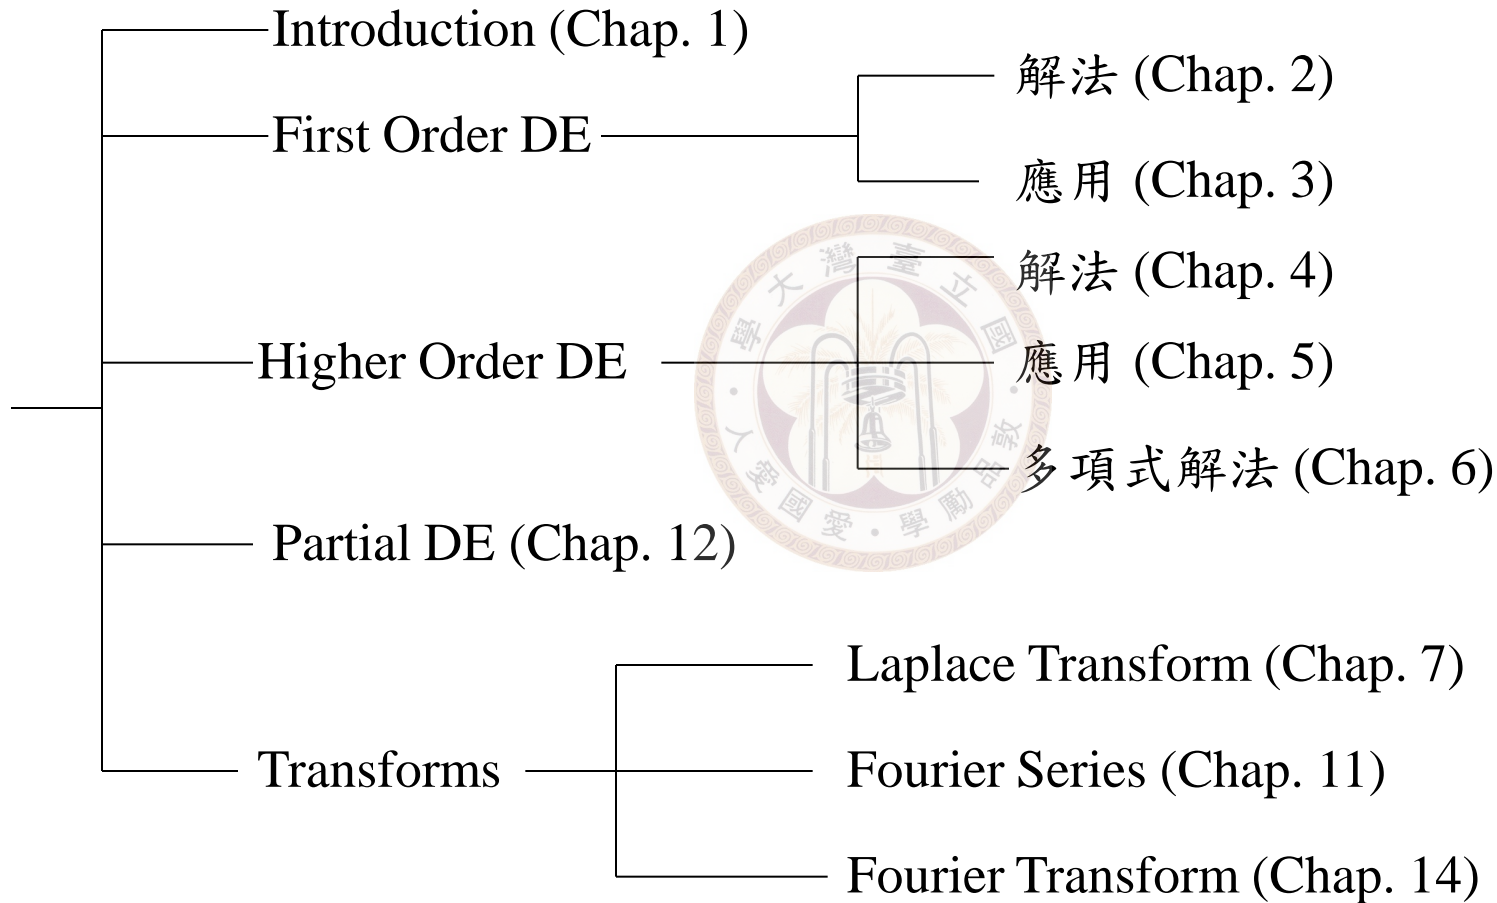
Introduction (Chap. 1)

First Order DE

解法 (Chap. 2)

應用 (Chap. 3)

Higher Order DE

解法 (Chap. 4)

應用 (Chap. 5)

多項式解法 (Chap. 6)

Partial DE (Chap. 12)

Transforms

Laplace Transform (Chap. 7)

Fourier Series (Chap. 11)

Fourier Transform (Chap. 14)

國立臺灣大學

敦品勵學・愛國愛人